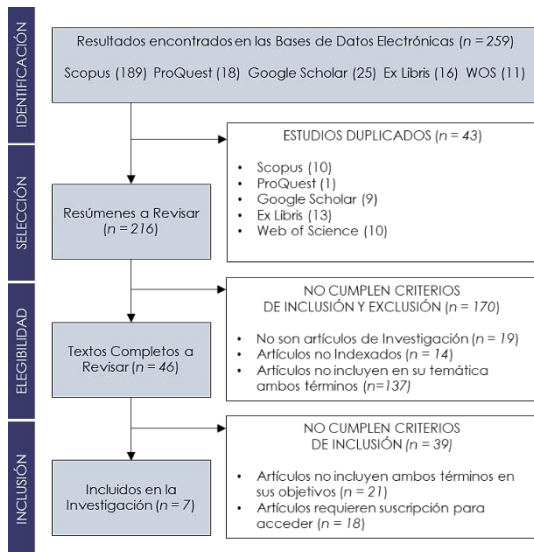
IDENTIFICACIÓN

Resultados encontrados en las Bases de Datos Electrónicas ($n = 259$)

Scopus (189) ProQuest (18) Google Scholar (25) Ex Libris (16) WOS (11)

ESTUDIOS DUPLICADOS ($n = 43$)

- Scopus (10)
- ProQuest (1)
- Google Scholar (9)
- Ex Libris (13)
- Web of Science (10)

SELECCIÓN

Resúmenes a Revisar ($n = 216$)

NO CUMPLEN CRITERIOS DE INCLUSIÓN Y EXCLUSIÓN ($n = 170$)

- No son artículos de Investigación ($n = 19$)
- Artículos no Indexados ($n = 14$)
- Artículos no incluyen en su temática ambos términos ($n = 137$)

ELEGIBILIDAD

Textos Completos a Revisar ($n = 46$)

NO CUMPLEN CRITERIOS DE INCLUSIÓN ($n = 39$)

- Artículos no incluyen ambos términos en sus objetivos ($n = 21$)
- Artículos requieren suscripción para acceder ($n = 18$)

INCLUSIÓN

Incluidos en la Investigación ($n = 7$)